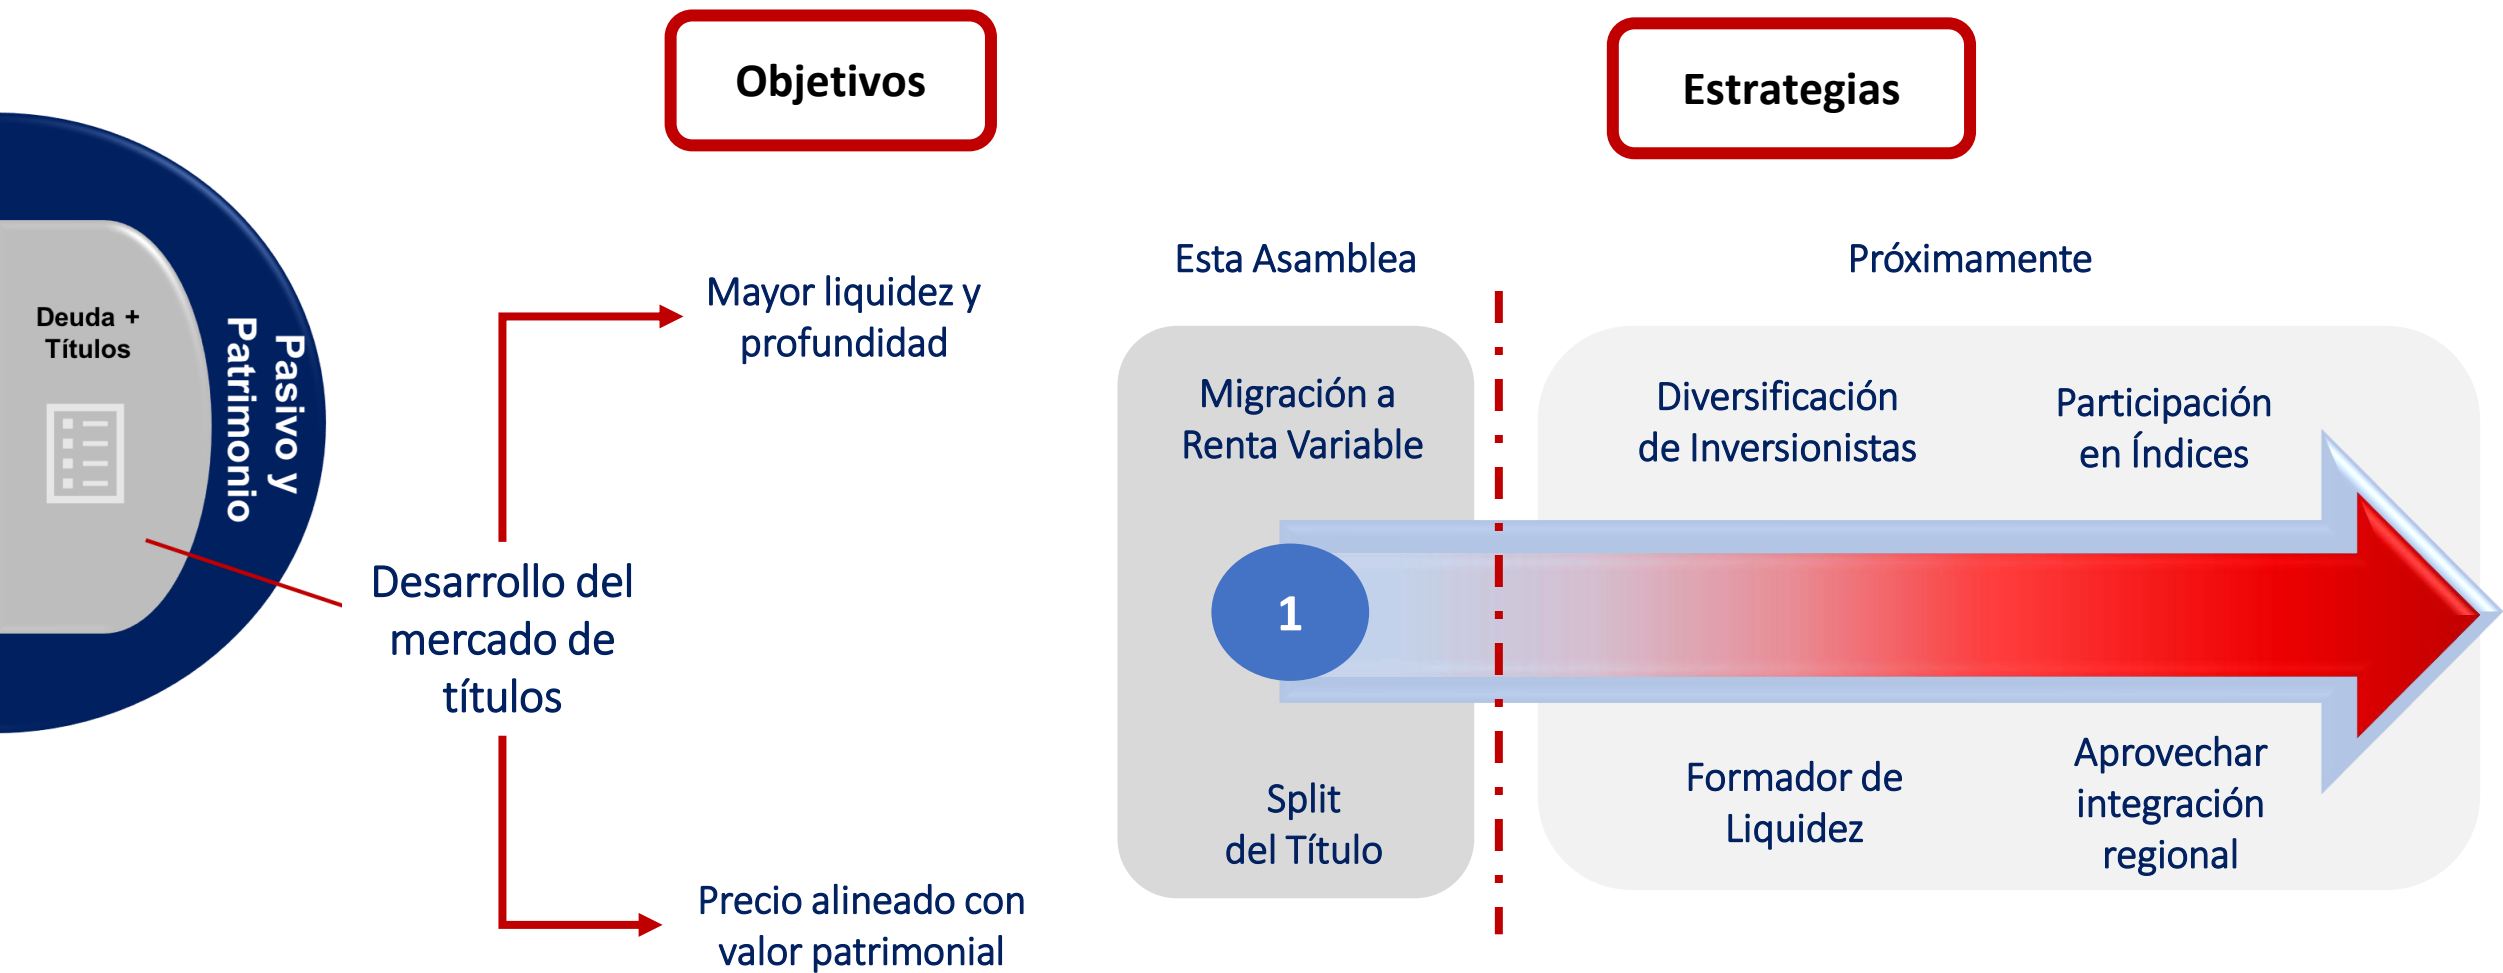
Objetivos

Estrategias

Deuda + Títulos

Pasivo y Patrimonio

Mayor liquidez y profundidad

Desarrollo del mercado de títulos

Precio alineado con valor patrimonial

Esta Asamblea

Próximamente

Migración a Renta Variable

1

Split del Título

Diversificación de Inversionistas

Participación en Índices

Formador de Liquidez

Aprovechar integración regional